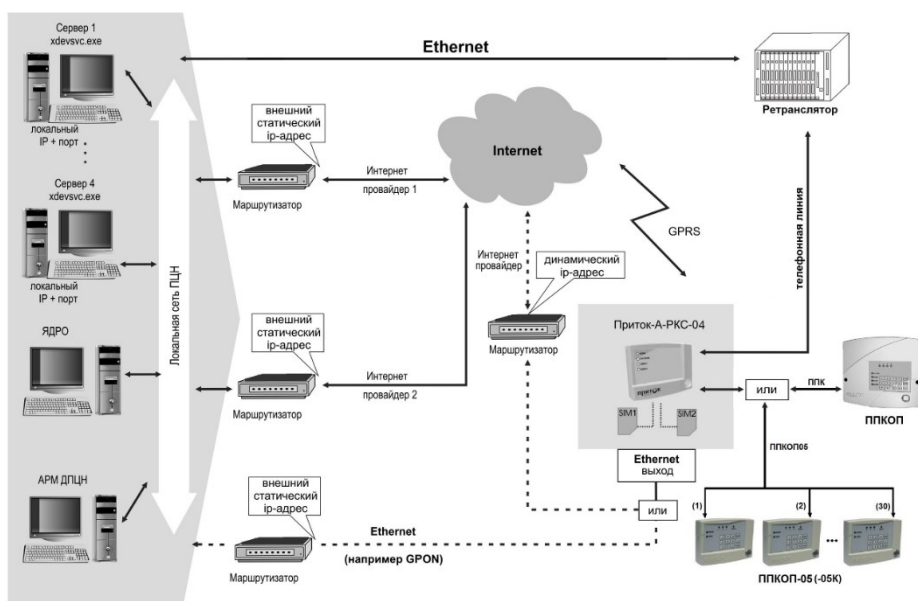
Сервер 1
xdevsvc.exe

локальный
IP + порт

Сервер 4
xdevsvc.exe

локальный
IP + порт

ЯДРО

АРМ ДПЦН

Локальная сеть ПЦН

Ethernet

Ретранслятор

внешний
статический
ip-адрес

Маршрутизатор

Интернет
провайдер 1

Internet

GPRS

телефонная линия

Интернет
провайдер

динамический
ip-адрес

Маршрутизатор

внешний
статический
ip-адрес

Маршрутизатор

Интернет
провайдер 2

Приток-А-РКС-04

SIM1

SIM2

или

ППК

ППКОП

ППКОП05

Ethernet
выход

внешний
статический
ip-адрес

или

Ethernet

(например GPON)

Маршрутизатор

(1)

(2)

(30)

...

ППКОП-05 (-05К)